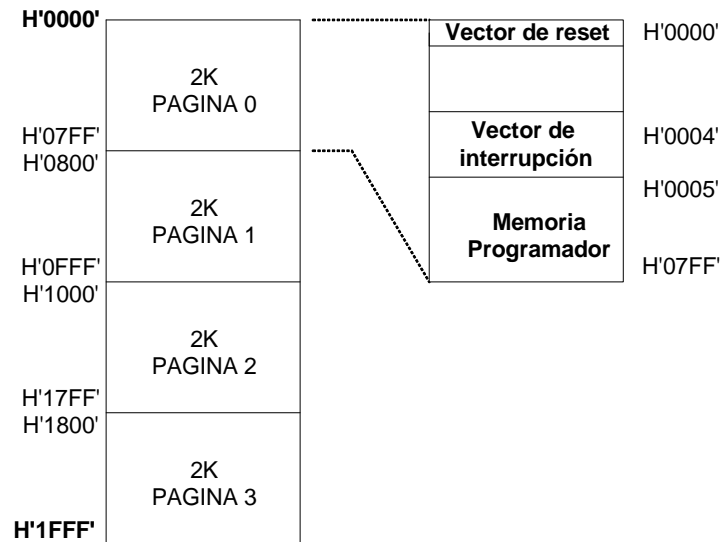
H'0000'

2K
PAGINA 0

H'07FF'
H'0800'

2K
PAGINA 1

H'0FFF'
H'1000'

2K
PAGINA 2

H'17FF'
H'1800'

2K
PAGINA 3

H'1FFF'

Vector de reset
H'0000'

Vector de interrupción
H'0004'

H'0005'

Memoria Programador

H'07FF'